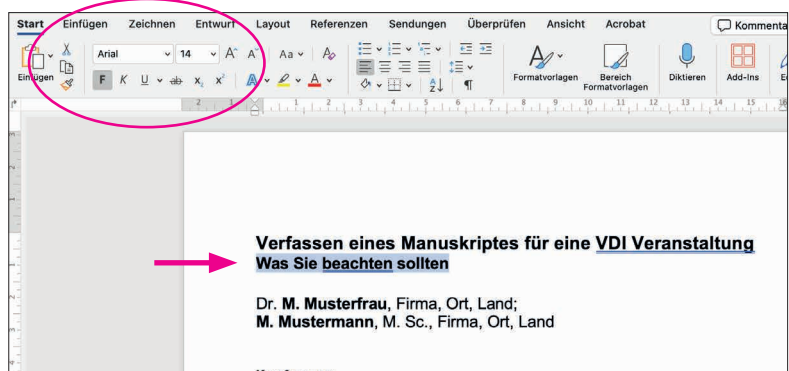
Start Einfügen Zeichnen Entwurf Layout Referenzen Sendungen Überprüfen Ansicht Acrobat Kommenta

Einfügen Arial 14 F K U x x Formatvorlagen Bereich Formatvorlagen Diktieren Add-Ins

Verfassen eines Manuskriptes für eine VDI Veranstaltung
Was Sie beachten sollten

Dr. M. Musterfrau, Firma, Ort, Land;
M. Mustermann, M. Sc., Firma, Ort, Land